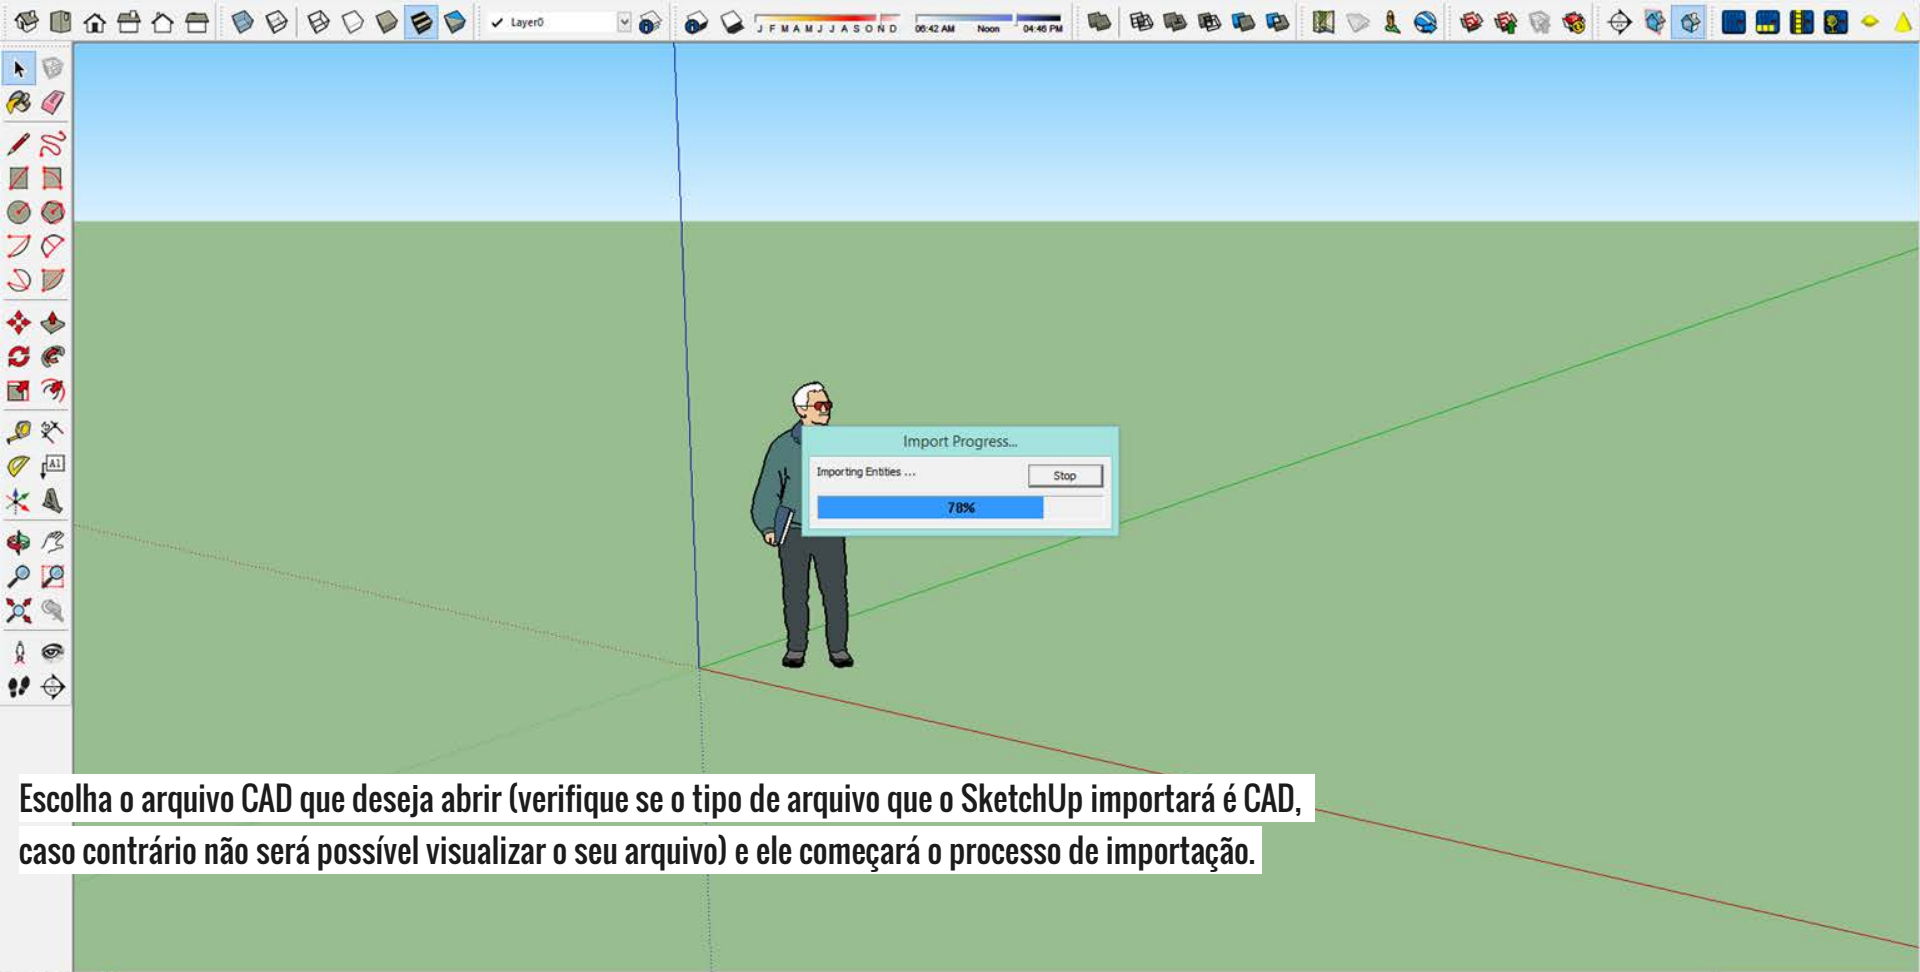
Layer0

J F M A M J J A S O N D

06:42 AM Noon 04:46 PM

Import Progress...

Importing Entities ...

Stop

78%

Escolha o arquivo CAD que deseja abrir (verifique se o tipo de arquivo que o SketchUp importará é CAD, caso contrário não será possível visualizar o seu arquivo) e ele começará o processo de importação.